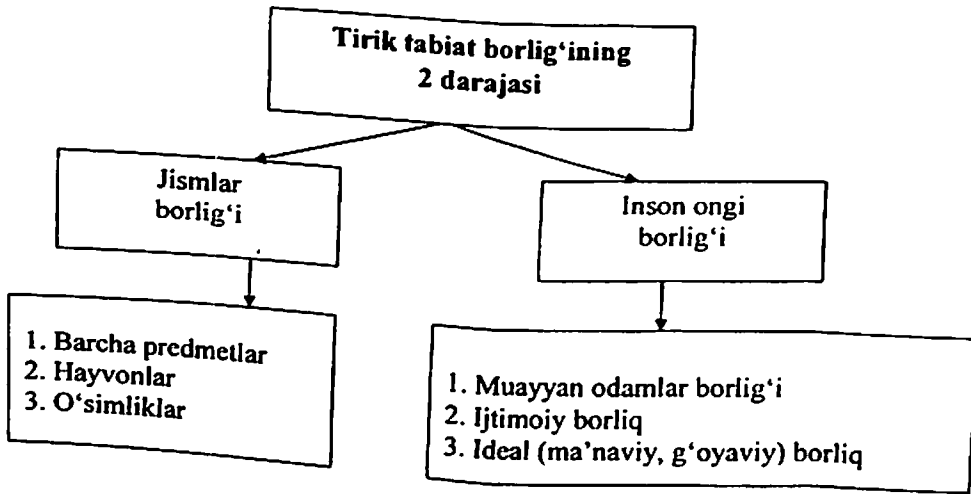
Tirik tabiat borlig‘ining 2 darajasi

Jismlar borlig‘i

Inson ongi borlig‘i

1. Barcha predmetlar
2. Hayvonlar
3. O‘simliklar

1. Muayyan odamlar borlig‘i
2. Ijtimoiy borliq
3. Ideal (ma’naviy, g‘oyaviy) borliq